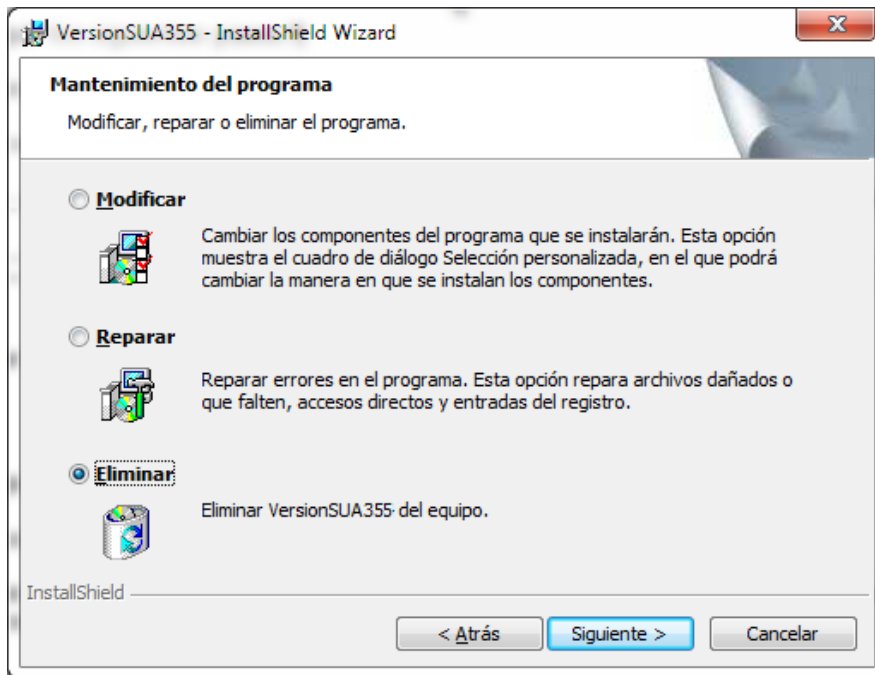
VersionSUA355 - InstallShield Wizard

Mantenimiento del programa

Modificar, reparar o eliminar el programa.

Modificar

Cambiar los componentes del programa que se instalarán. Esta opción muestra el cuadro de diálogo Selección personalizada, en el que podrá cambiar la manera en que se instalan los componentes.

Reparar

Reparar errores en el programa. Esta opción repara archivos dañados o que falten, accesos directos y entradas del registro.

Eliminar

Eliminar VersionSUA355 del equipo.

InstallShield

< Atrás

Siguiente >

Cancelar